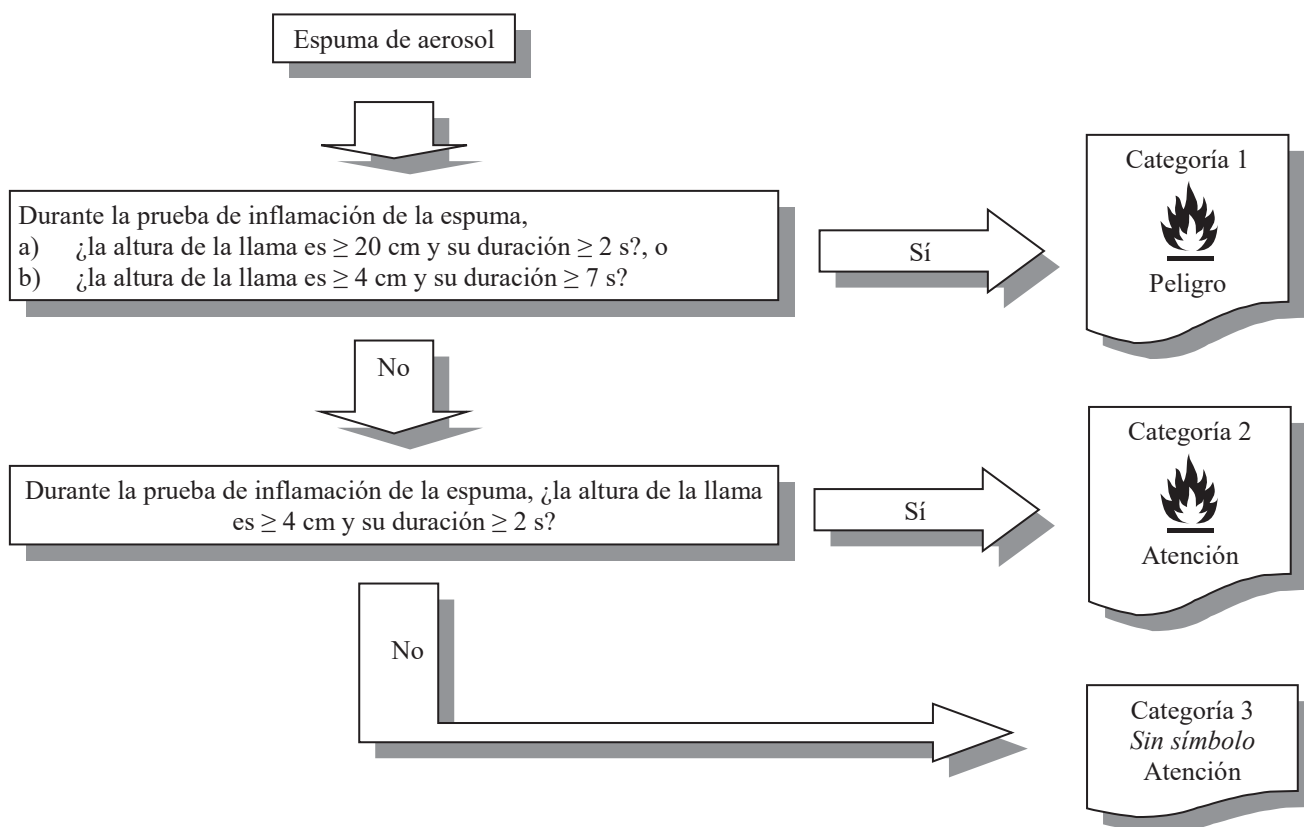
Espuma de aerosol

Durante la prueba de inflamación de la espuma,
a) ¿la altura de la llama es $\geq 20$ cm y su duración $\geq 2$ s?, o
b) ¿la altura de la llama es $\geq 4$ cm y su duración $\geq 7$ s?

Sí

Categoría 1
Peligro

No

Durante la prueba de inflamación de la espuma, ¿la altura de la llama es $\geq 4$ cm y su duración $\geq 2$ s?

Sí

Categoría 2
Atención

No

Categoría 3
*Sin símbolo*
Atención